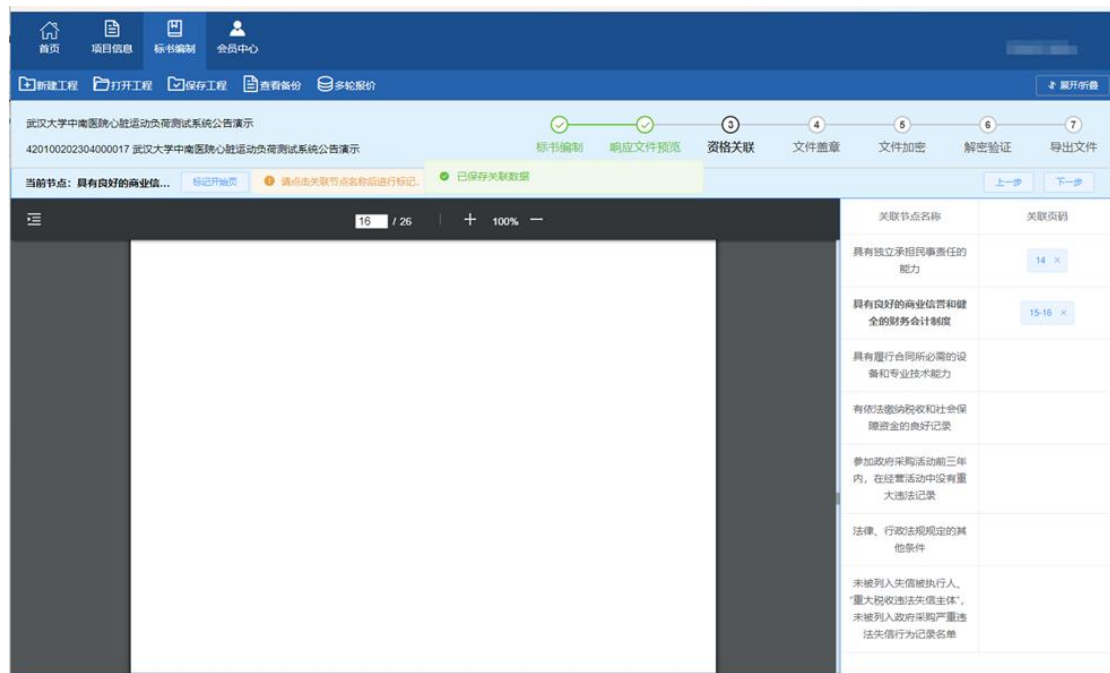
首页 项目信息 标书编制 会员中心

新建工程 打开工程 保存工程 查看备份 多轮报价

展开/折叠

武汉大学中南医院心脏运动负荷测试系统公告演示

420100202304000017 武汉大学中南医院心脏运动负荷测试系统公告演示

标书编制 响应文件预览 3 资格关联 4 文件盖章 5 文件加密 6 解密验证 7 导出文件

当前节点：具有良好的商业信... 标记开始页 请点击关联节点名称后进行标记... 已保存关联数据

上一步 下一步

16 / 26 + 100% −

| 关联节点名称 | 关联页码 |
|---|---|
| 具有独立承担民事责任的能力 | 14 × |
| 具有良好的商业信誉和健全的财务会计制度 | 15-16 × |
| 具有履行合同所必需的设备和专业技术能力 | |
| 有依法缴纳税收和社会保障资金的良好记录 | |
| 参加政府采购活动前三年内，在经营活动中没有重大违法记录 | |
| 法律、行政法规规定的其他条件 | |
| 未被列入失信被执行人、"重大税收违法失信主体"，未被列入政府采购严重违法失信行为记录名单 | |